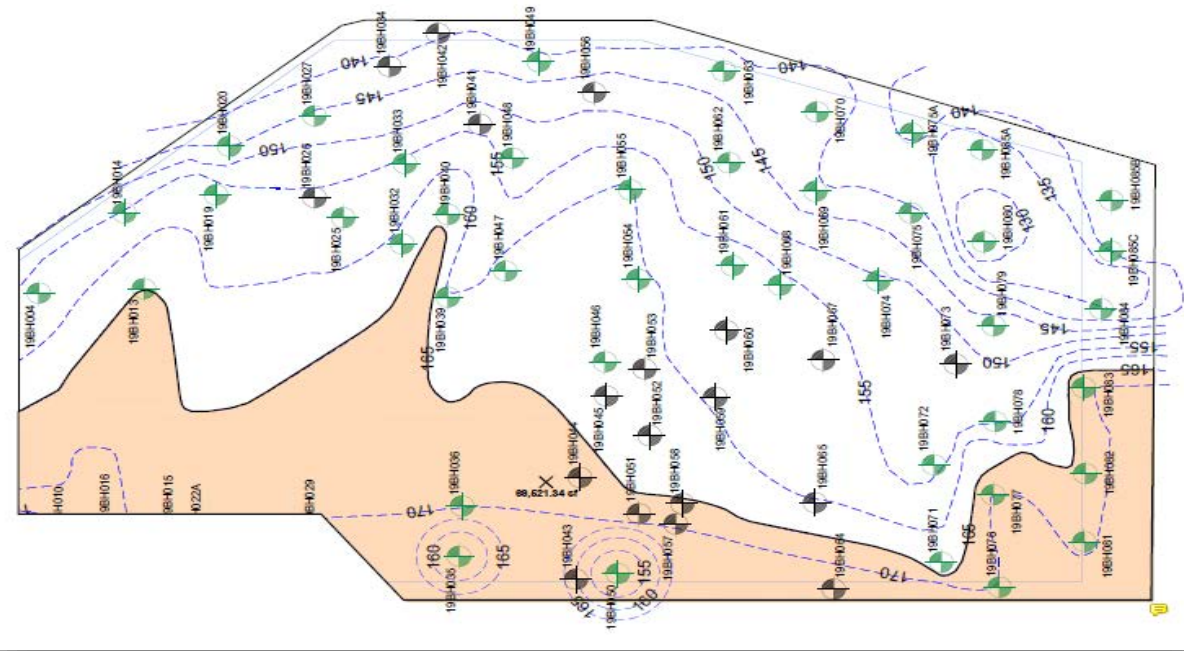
19BH034
19BH042
19BH049
19BH056
19BH027
19BH041
19BH048
19BH063
19BH020
19BH033
19BH062
19BH070
19BH075A
19BH085A
19BH014
19BH026
19BH040
19BH055
19BH086B
19BH019
19BH032
19BH061
19BH069
19BH080
19BH025
19BH047
19BH054
19BH068
19BH075
19BH085C
19BH004
19BH013
19BH039
19BH046
19BH053
19BH060
19BH067
19BH074
19BH073
19BH079
19BH084
19BH045
19BH052
19BH059
19BH072
19BH078
19BH083
19BH044
19BH051
19BH058
19BH065
19BH071
19BH077
19BH082
19BH036
19BH043
19BH057
19BH064
19BH076
19BH081
19BH035
19BH050
H010
9BH016
9BH015
022A
9BH029
140
145
150
155
160
165
170
135
68,521.34 cf